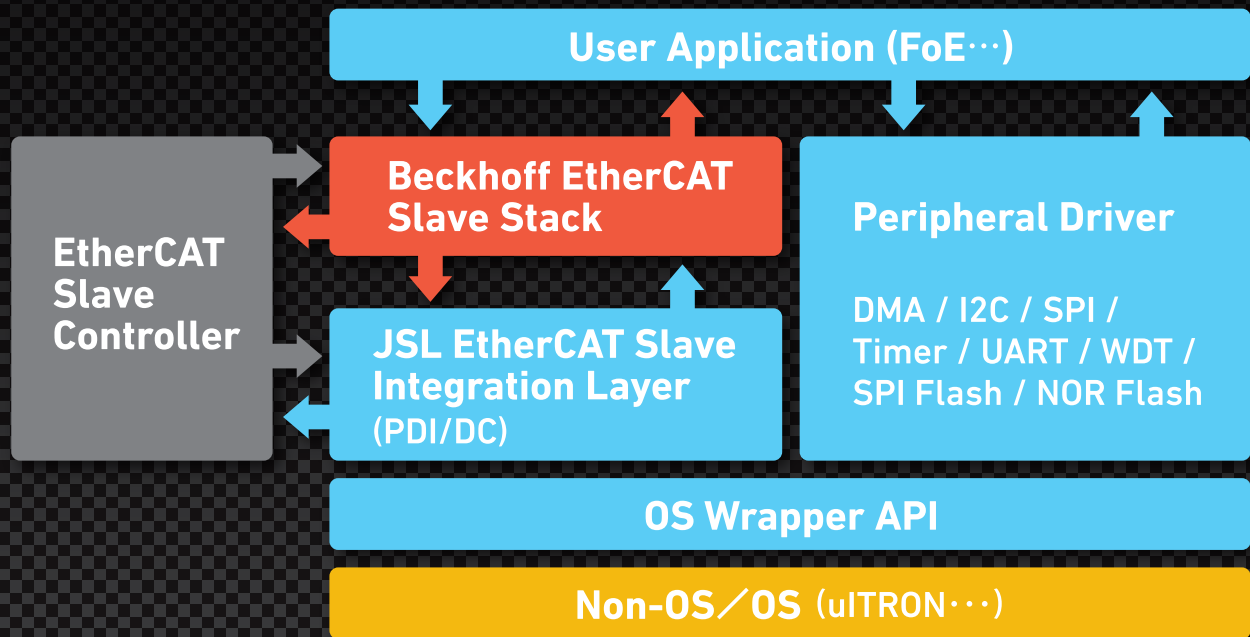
User Application (FoE…)

EtherCAT Slave Controller

Beckhoff EtherCAT Slave Stack

JSL EtherCAT Slave Integration Layer (PDI/DC)

Peripheral Driver

DMA / I2C / SPI / Timer / UART / WDT / SPI Flash / NOR Flash

OS Wrapper API

Non-OS／OS (uITRON･･･)